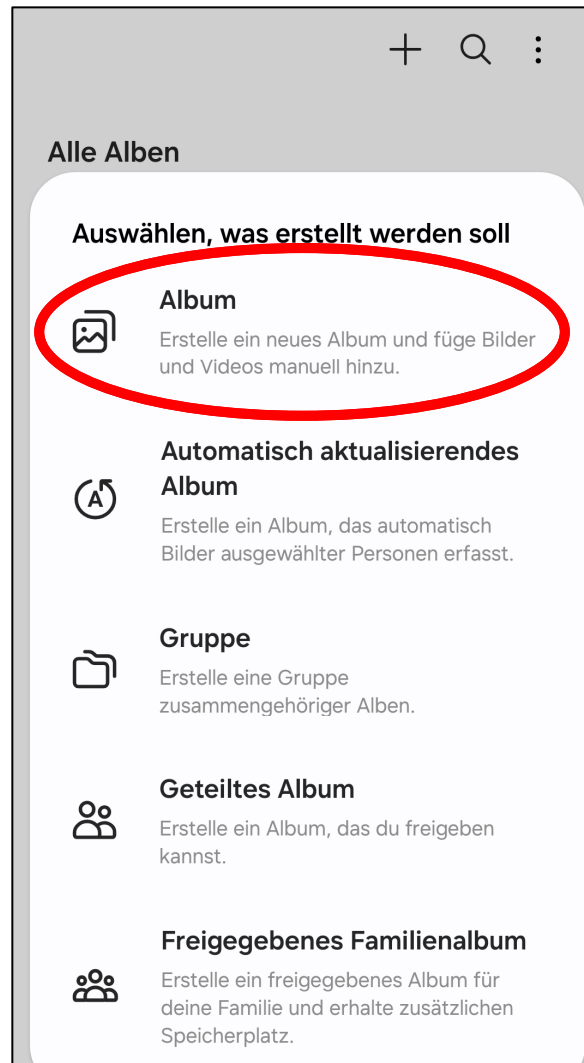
Alle Alben

Auswählen, was erstellt werden soll

Album
Erstelle ein neues Album und füge Bilder und Videos manuell hinzu.

Automatisch aktualisierendes Album
Erstelle ein Album, das automatisch Bilder ausgewählter Personen erfasst.

Gruppe
Erstelle eine Gruppe zusammengehöriger Alben.

Geteiltes Album
Erstelle ein Album, das du freigeben kannst.

Freigegebenes Familienalbum
Erstelle ein freigegebenes Album für deine Familie und erhalte zusätzlichen Speicherplatz.